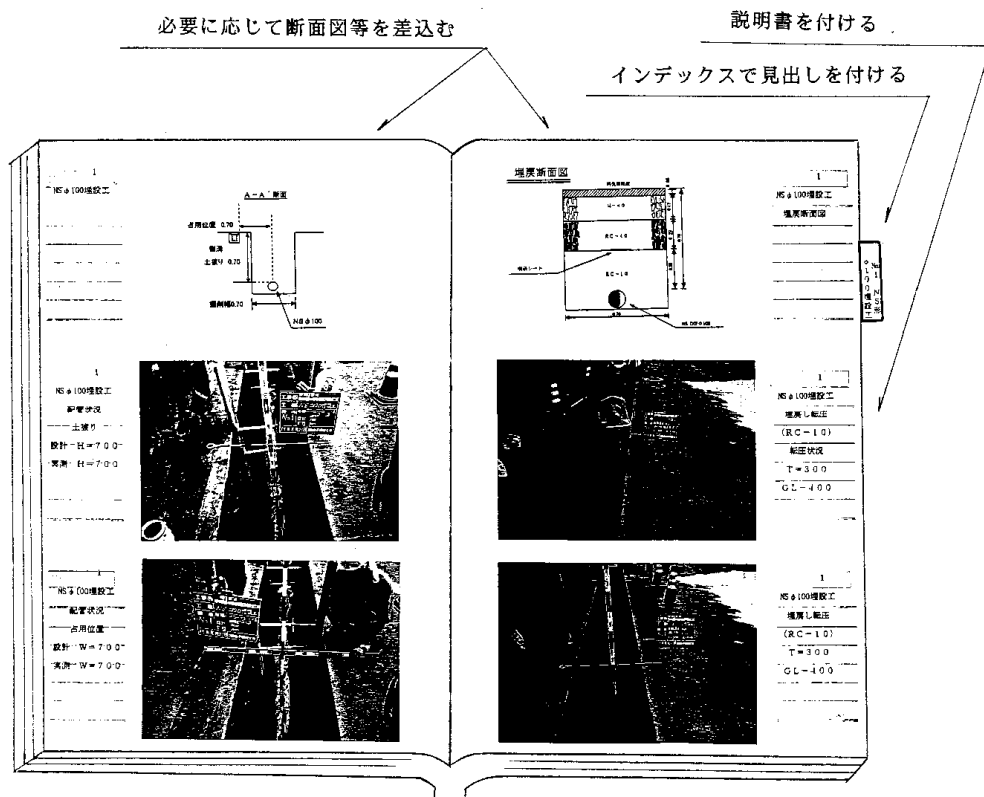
必要に応じて断面図等を差込む

説明書を付ける

インデックスで見出しを付ける

1
NSφ100埋設工

A－A'断面

占用位置 0.70
側溝
土被り 0.70
掘削幅0.70
NSφ100

埋戻断面図

H－40
RC－40
RC－10
NS DIPφ100
0.70

1
NSφ100埋設工
埋戻断面図

No.1 φ100埋設工 NS形

1
NSφ100埋設工
配管状況
土被り
設計 H＝700
実測 H＝700

1
NSφ100埋設工
埋戻し転圧
(RC－10)
転圧状況
T＝300
GL－400

1
NSφ100埋設工
配管状況
占用位置
設計 W＝700
実測 W＝700

1
NSφ100埋設工
埋戻し転圧
(RC－10)
T＝300
GL－400